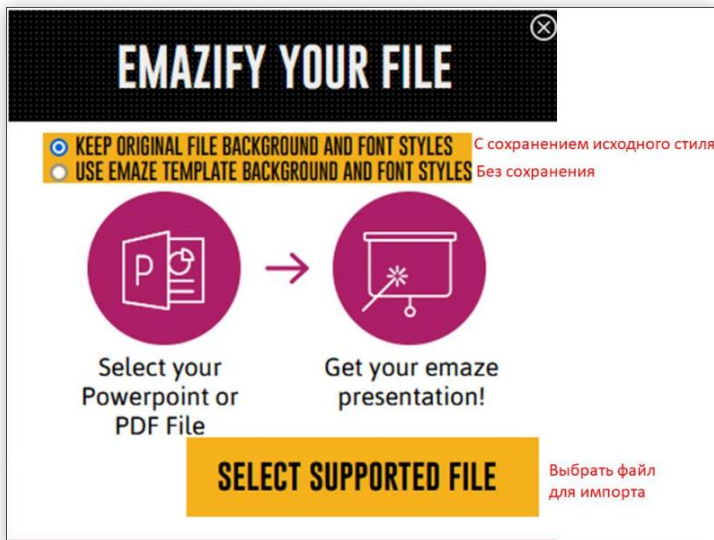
EMAZIFY YOUR FILE

KEEP ORIGINAL FILE BACKGROUND AND FONT STYLES С сохранением исходного стиля
USE EMAZE TEMPLATE BACKGROUND AND FONT STYLES Без сохранения

P

Select your Powerpoint or PDF File

Get your emaze presentation!

SELECT SUPPORTED FILE

Выбрать файл для импорта